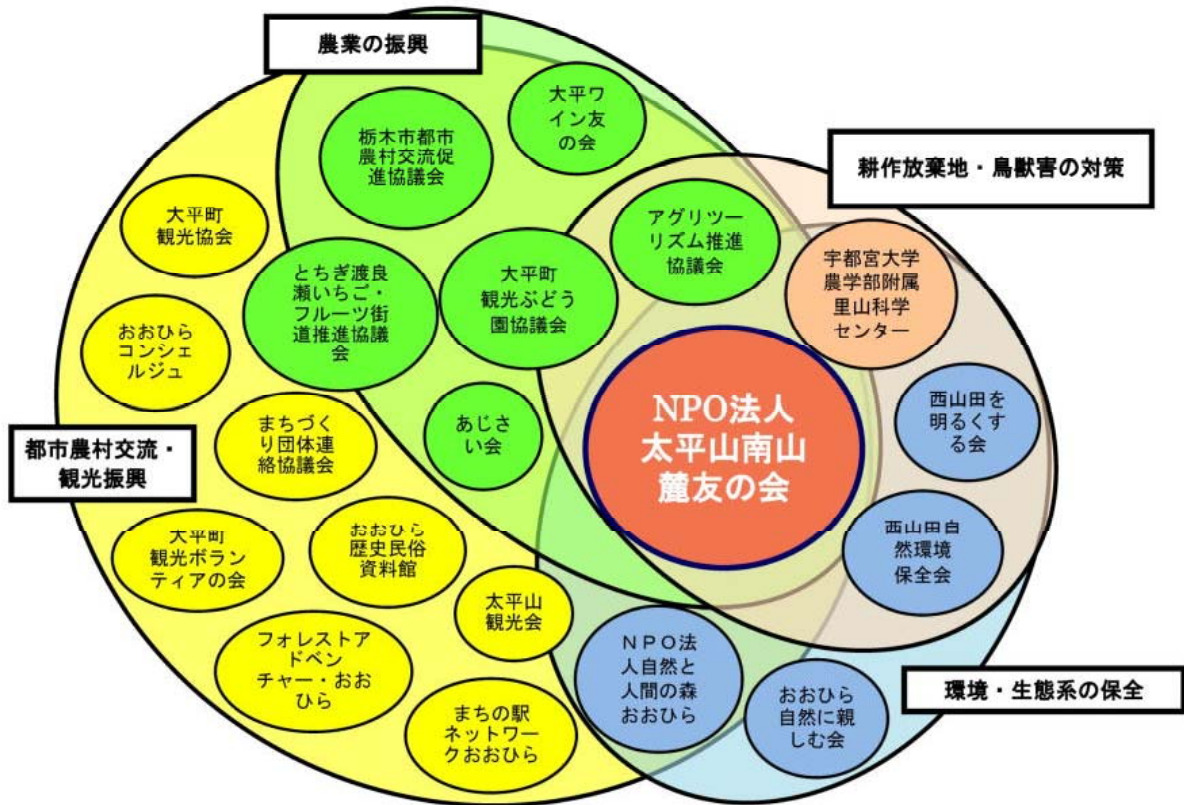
農業の振興

耕作放棄地・鳥獣害の対策

都市農村交流・観光振興

環境・生態系の保全

大平ワイン友の会

栃木市都市農村交流促進協議会

アグリツーリズム推進協議会

宇都宮大学農学部附属里山科学センター

大平町観光協会

とちぎ渡良瀬いちご・フルーツ街道推進協議会

大平町観光ぶどう園協議会

おおひらコンシェルジュ

NPO法人太平山南山麓友の会

西山田を明るくする会

まちづくり団体連絡協議会

あじさい会

大平町観光ボランティアの会

おおひら歴史民俗資料館

西山田自然環境保全会

太平山観光会

フォレストアドベンチャー・おおひら

NPO法人自然と人間の森おおひら

おおひら自然に親しむ会

まちの駅ネットワークおおひら